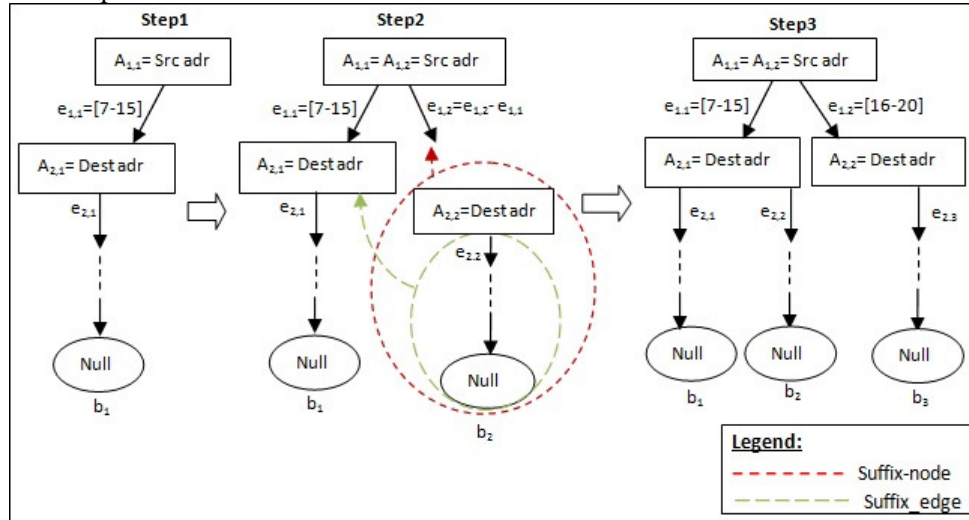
Step1

$A_{1,1}$= Src adr

$e_{1,1}$=[7-15]

$A_{2,1}$= Dest adr

$e_{2,1}$

Null

$b_1$

Step2

$A_{1,1}$= $A_{1,2}$= Src adr

$e_{1,1}$=[7-15]

$e_{1,2}$=$e_{1,2}$- $e_{1,1}$

$A_{2,1}$= Dest adr

$e_{2,1}$

Null

$b_1$

$A_{2,2}$=Dest adr

$e_{2,2}$

Null

$b_2$

Step3

$A_{1,1}$= $A_{1,2}$= Src adr

$e_{1,1}$=[7-15]

$e_{1,2}$=[16-20]

$A_{2,1}$= Dest adr

$A_{2,2}$= Dest adr

$e_{2,1}$

$e_{2,2}$

$e_{2,3}$

Null

Null

Null

$b_1$

$b_2$

$b_3$

Legend:

Suffix-node

Suffix_edge